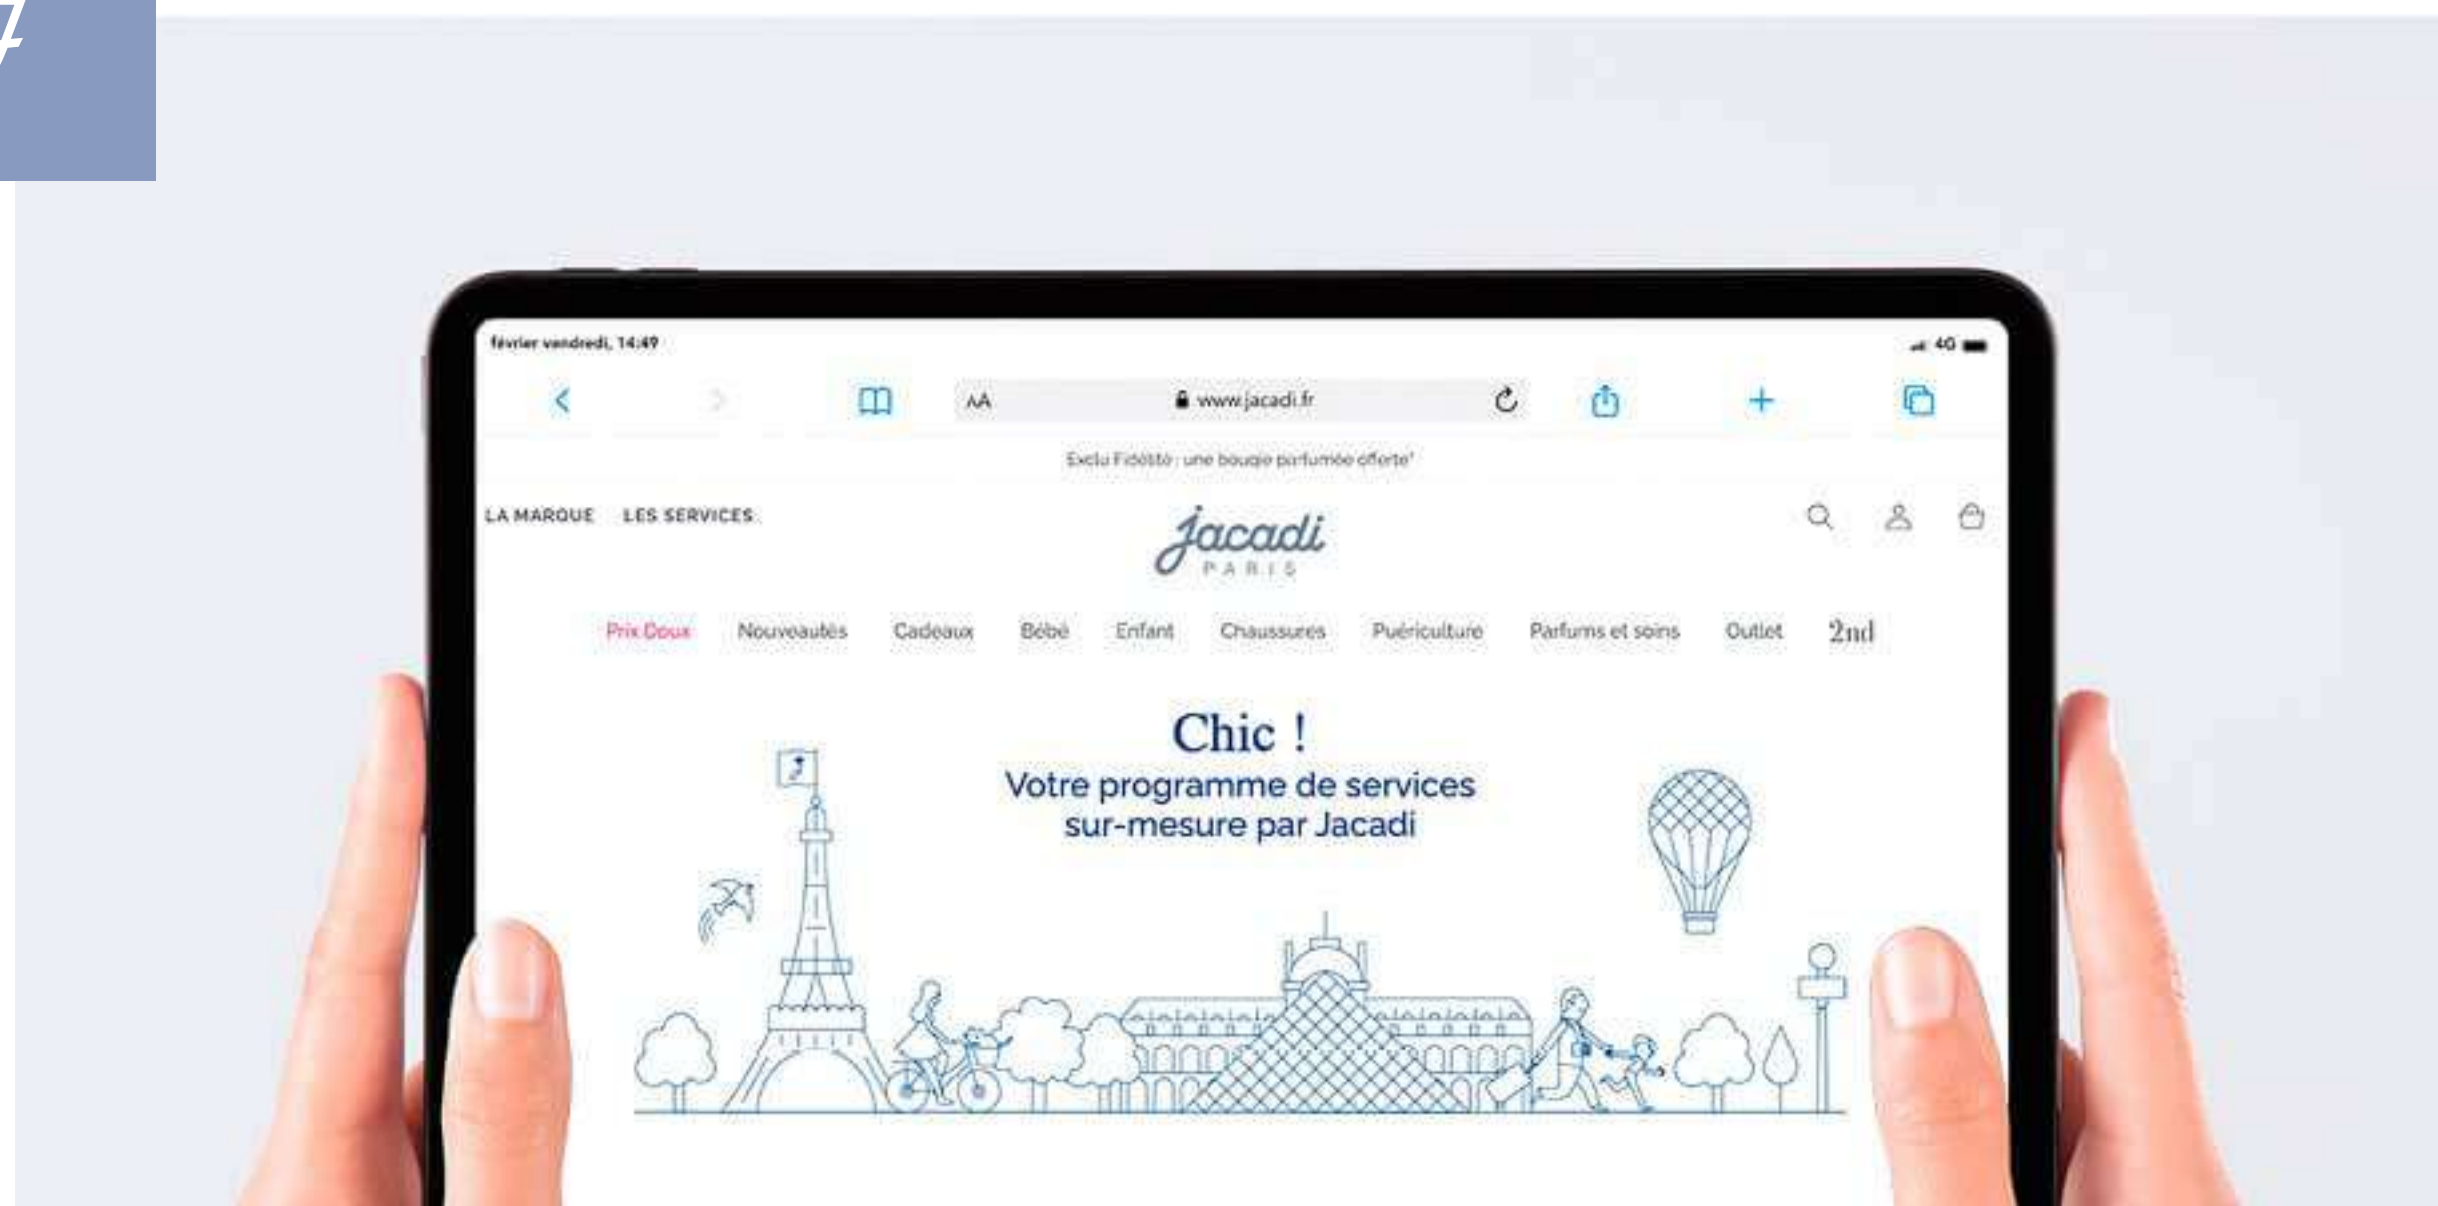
février vendredi, 14:49

4G

AA www.jacadi.fr

Exclu Fidélité : une bougie parfumée offerte*

LA MARQUE LES SERVICES

Jacadi
PARIS

Prix Doux Nouveautés Cadeaux Bébé Enfant Chaussures Puériculture Parfums et soins Outlet 2nd

Chic !
Votre programme de services sur-mesure par Jacadi